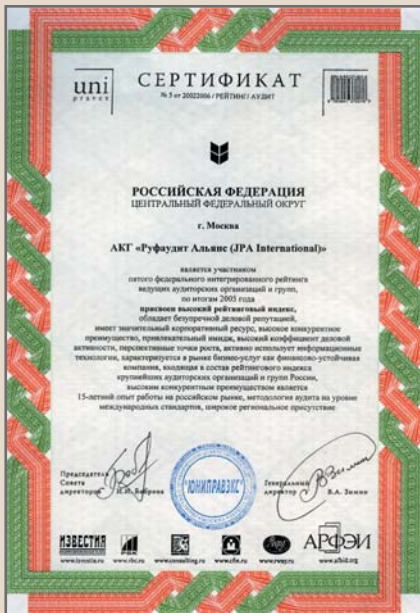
uni pravex

СЕРТИФИКАТ

№ 5 от 20022006 / РЕЙТИНГ / АУДИТ

РОССИЙСКАЯ ФЕДЕРАЦИЯ
ЦЕНТРАЛЬНЫЙ ФЕДЕРАЛЬНЫЙ ОКРУГ

г. Москва

АКГ «Руфаудит Альянс (JPA International)»

является участником пятого федерального интегрированного рейтинга ведущих аудиторских организаций и групп, по итогам 2005 года присвоен высокий рейтинговый индекс, обладает безупречной деловой репутацией, имеет значительный корпоративный ресурс, высокое конкурентное преимущество, привлекательный имидж, высокий коэффициент деловой активности, перспективные точки роста, активно использует информационные технологии, характеризуется в рынке бизнес-услуг как финансово-устойчивая компания, входящая в состав рейтингового индекса крупнейших аудиторских организаций и групп России, высоким конкурентным преимуществом является 15-летний опыт работы на российском рынке, методология аудита на уровне международных стандартов, широкое региональное присутствие

Председатель Совета директоров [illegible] Н.Ю. Байрова

ЮНИПРАВЭКС

Генеральный директор В.А. Зимин

ИЗВЕСТИЯ www.izvestia.ru

www.rbc.ru

www.consulting.ru

www.cfin.ru

www.rvep.ru

АРФЭИ www.afbid.org